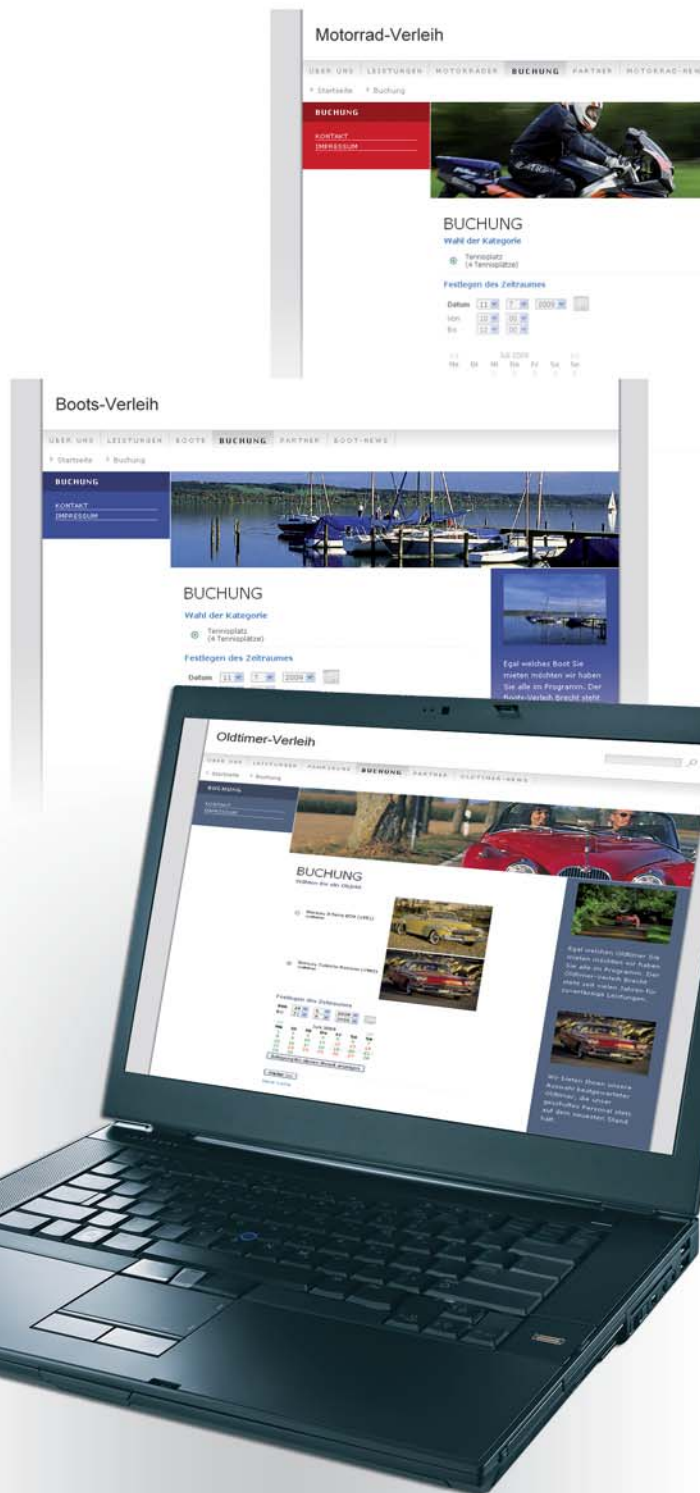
Motorrad-Verleih

ÜBER UNS | LEISTUNGEN | MOTORRÄDER | BUCHUNG | PARTNER | MOTORRAD-NEWS

Startseite Buchung

BUCHUNG

KONTAKT
IMPRESSUM

BUCHUNG

Wahl der Kategorie

Tennisplatz (4 Tennisplätze)

Festlegen des Zeitraumes

Datum 11 7 2009

Von 10 00
Bis 12 00

Juli 2009
Mo Di Mi Do Fr Sa So

Boots-Verleih

ÜBER UNS | LEISTUNGEN | BOOTE | BUCHUNG | PARTNER | BOOT-NEWS

Startseite Buchung

BUCHUNG

KONTAKT
IMPRESSUM

BUCHUNG

Wahl der Kategorie

Tennisplatz (4 Tennisplätze)

Festlegen des Zeitraumes

Datum 11 7 2009

Egal welches Boot Sie mieten möchten wir haben Sie alle im Programm. Der Boots-Verleih Brecht steht

Oldtimer-Verleih

ÜBER UNS | LEISTUNGEN | FAHRZEUGE | BUCHUNG | PARTNER | OLDTIMER-NEWS

Startseite Buchung

BUCHUNG

KONTAKT
IMPRESSUM

BUCHUNG

Oldtimer für alle Objekte

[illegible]

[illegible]

Festlegen des Zeitraumes

Juni 2009

Egal welchen Oldtimer Sie mieten möchten wir haben Sie alle im Programm. Der Oldtimer-Verleih Brecht steht seit vielen Jahren für zuverlässige Leistungen.

Wir bieten Ihnen unsere Auswahl hochgewerteter Oldtimer, die unser geschultes Personal stets auf dem neuesten Stand hält.